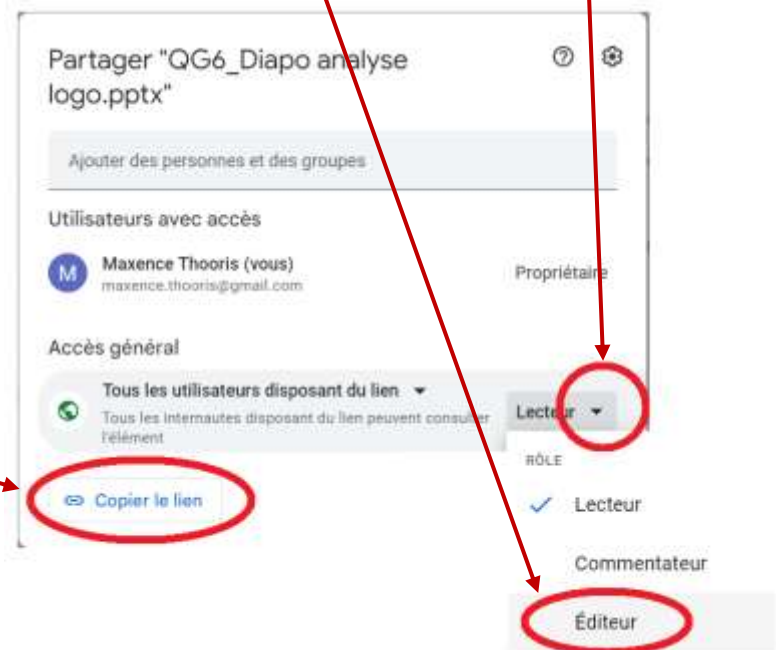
Partager "QG6_Diapo analyse logo.pptx"

Ajouter des personnes et des groupes

Utilisateurs avec accès

M

Maxence Thooris (vous)
maxence.thooris@gmail.com

Propriétaire

Accès général

Tous les utilisateurs disposant du lien

Tous les internautes disposant du lien peuvent consulter l'élément

Lecteur

RÔLE

Lecteur

Commentateur

Éditeur

Copier le lien